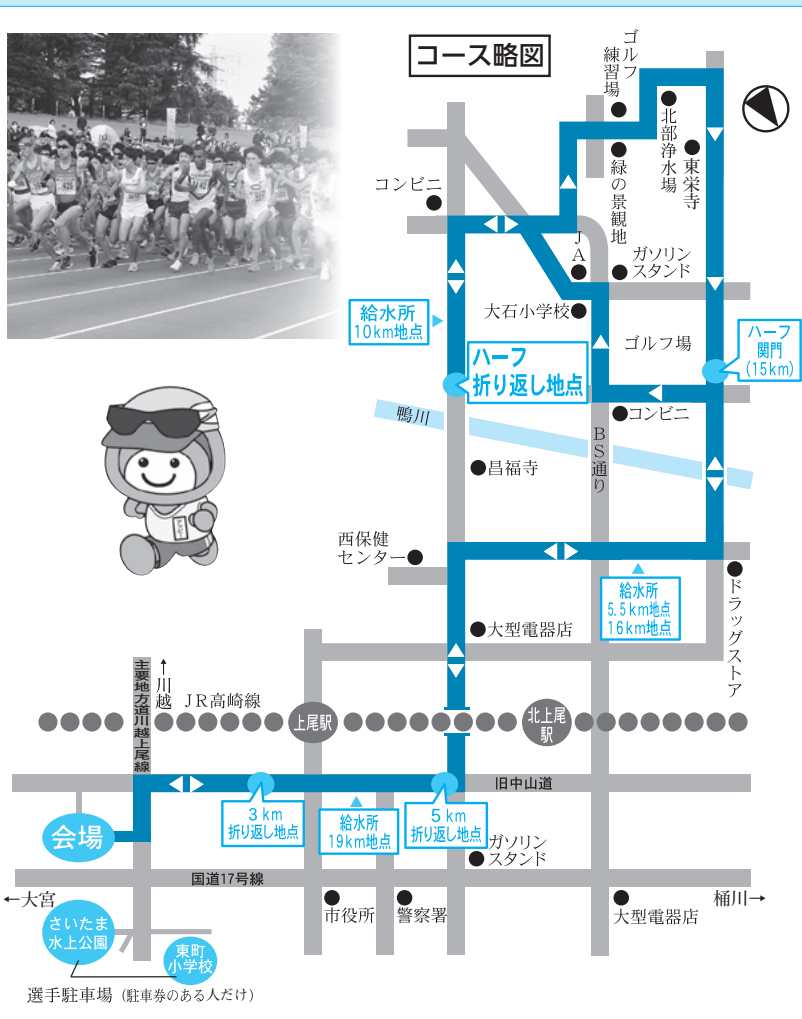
コース略図

ゴルフ練習場
北部浄水場
東栄寺
緑の景観地
コンビニ
JA
ガソリンスタンド
大石小学校
ゴルフ場
給水所
10km地点
ハーフ
折り返し地点
ハーフ
関門
(15km)
鴨川
コンビニ
BS通り
昌福寺
西保健センター
給水所
5.5km地点
16km地点
ドラッグストア
大型電器店
主要地方道川越上尾線
↑川越
JR高崎線
上尾駅
北上尾駅
旧中山道
会場
3km
折り返し地点
給水所
19km地点
5km
折り返し地点
ガソリンスタンド
国道17号線
←大宮
桶川→
市役所
警察署
大型電器店
さいたま水上公園
東町小学校
選手駐車場(駐車券のある人だけ)